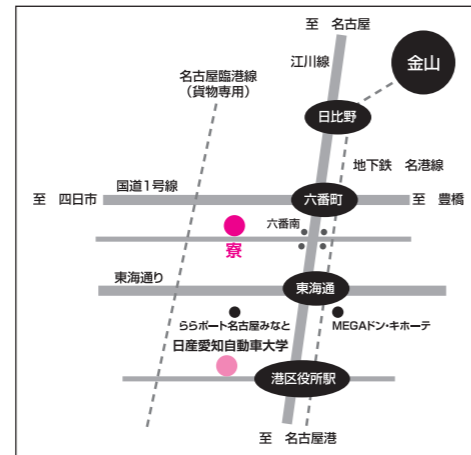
至 名古屋

金山

江川線

名古屋臨港線
（貨物専用）

日比野

地下鉄 名港線

国道1号線

至 四日市

六番町

至 豊橋

六番南

寮

東海通り

東海通

ららポート名古屋みなと

MEGAドン・キホーテ

日産愛知自動車大学

港区役所駅

至 名古屋港